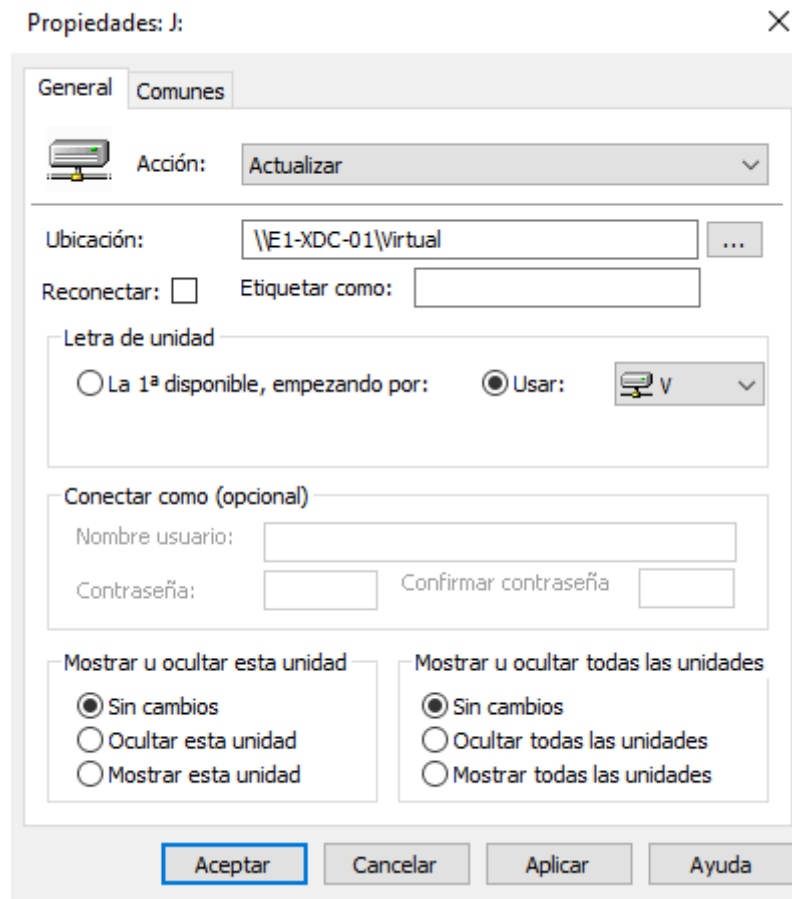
Propiedades: J:

×

General | Comunes

Acción: Actualizar

Ubicación: \\E1-XDC-01\Virtual ...

Reconectar:

Etiquetar como:

Letra de unidad

La 1ª disponible, empezando por:

Usar: V

Conectar como (opcional)

Nombre usuario:

Contraseña:

Confirmar contraseña

Mostrar u ocultar esta unidad

Sin cambios

Ocultar esta unidad

Mostrar esta unidad

Mostrar u ocultar todas las unidades

Sin cambios

Ocultar todas las unidades

Mostrar todas las unidades

Aceptar | Cancelar | Aplicar | Ayuda